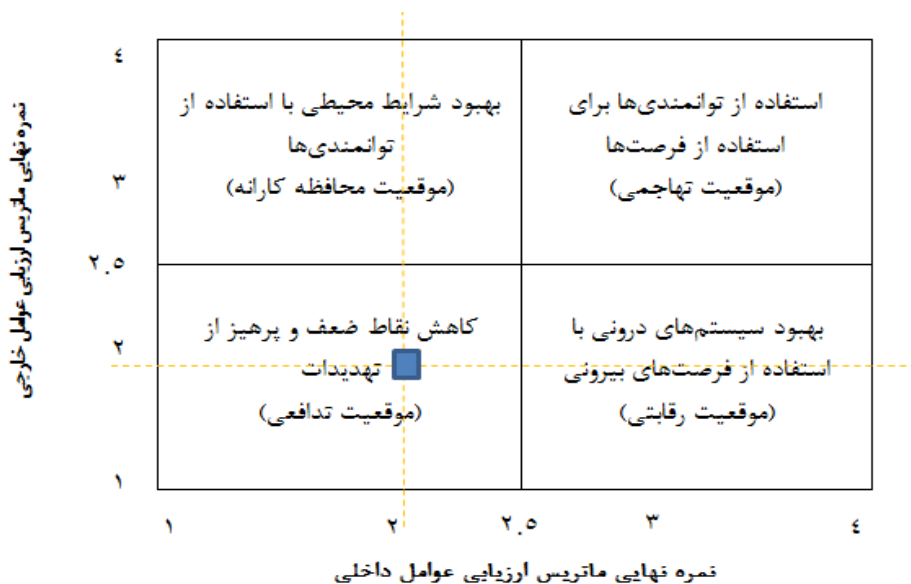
نمره نهایی ماتریس ارزیابی عوامل خارجی

۴
۳
۲.۵
۲
۱

بهبود شرایط محیطی با استفاده از توانمندی‌ها
(موقعیت محافظه کارانه)

استفاده از توانمندی‌ها برای استفاده از فرصت‌ها
(موقعیت تهاجمی)

کاهش نقاط ضعف و پرهیز از تهدیدات
(موقعیت تدافعی)

بهبود سیستم‌های درونی با استفاده از فرصت‌های بیرونی
(موقعیت رقابتی)

۱
۲
۲.۵
۳
۴

نمره نهایی ماتریس ارزیابی عوامل داخلی